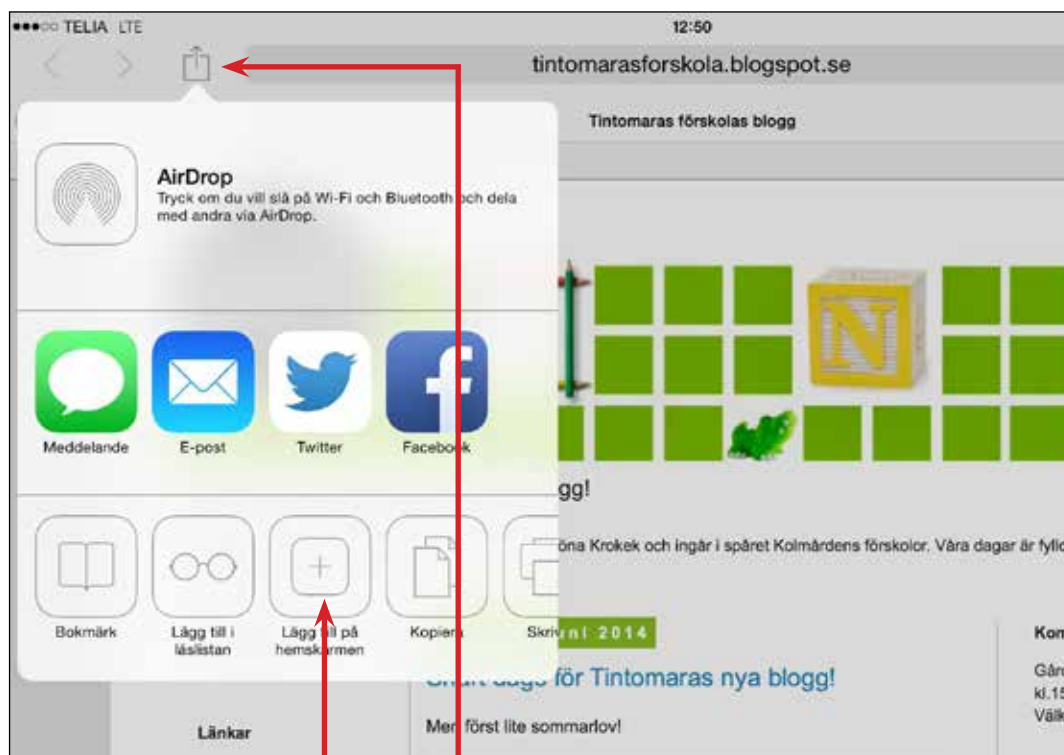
●●●○○ TELIA LTE 12:50

tintomarasforskola.blogspot.se

Tintomaras förskolas blogg

AirDrop
Tryck om du vill slå på Wi-Fi och Bluetooth och dela med andra via AirDrop.

Meddelande E-post Twitter Facebook

Bokmärk Lägg till i läslistan Lägg till på hemskärmen Kopiera Skriv

N

gg!

öna Krokek och ingår i spåret Kolmårdens förskolor. Våra dagar är fyllo

ni 2014

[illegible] dags för Tintomaras nya blogg!

Men först lite sommarlov!

Länkar

Kon
Går
kl.15
Välk